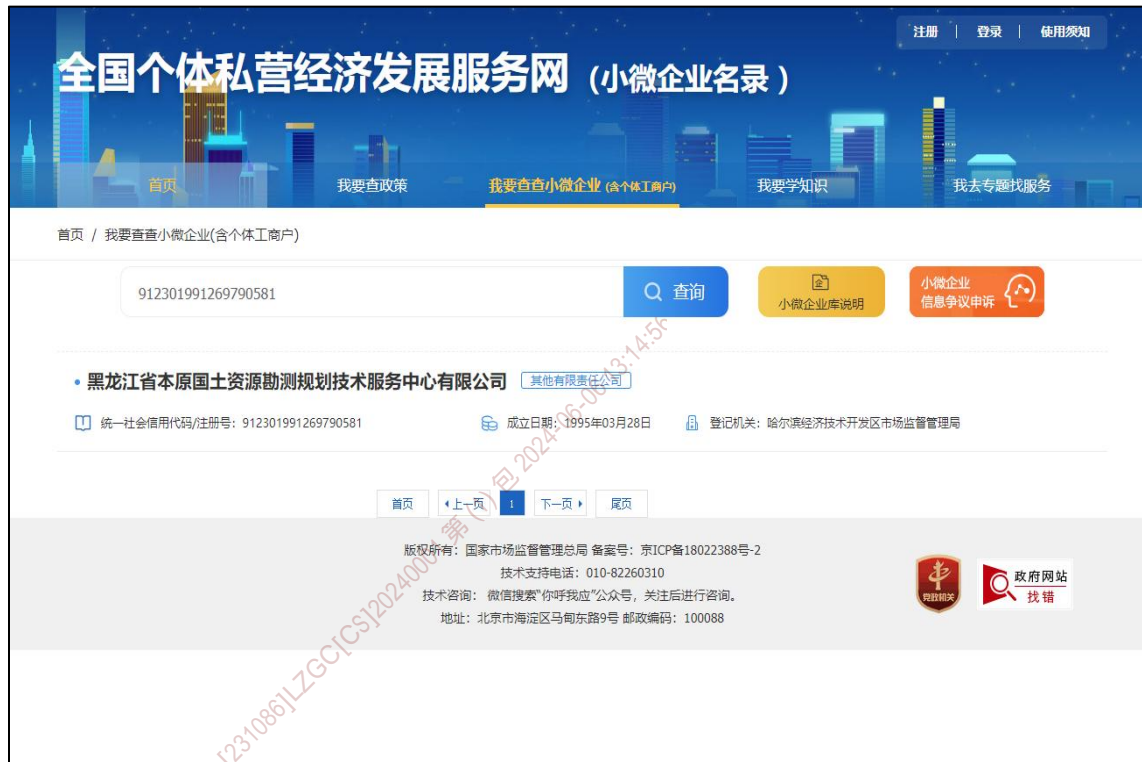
注册 | 登录 | 使用须知

全国个体私营经济发展服务网（小微企业名录）

首页　我要查政策　我要查查小微企业（含个体工商户）　我要学知识　我去专题找服务

首页 / 我要查查小微企业(含个体工商户)

912301991269790581　查询　小微企业库说明　小微企业信息争议申诉

• 黑龙江省本原国土资源勘测规划技术服务中心有限公司　其他有限责任公司

统一社会信用代码/注册号：912301991269790581　成立日期：1995年03月28日　登记机关：哈尔滨经济技术开发区市场监督管理局

首页　上一页　1　下一页　尾页

版权所有：国家市场监督管理总局 备案号：京ICP备18022388号-2
技术支持电话：010-82260310
技术咨询：微信搜索"你呼我应"公众号，关注后进行咨询。
地址：北京市海淀区马甸东路9号 邮政编码：100088

党政机关　政府网站 找错

[231086]LZGC[CS]2024000 第 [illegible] 包 2024-06-06 13:14:5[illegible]